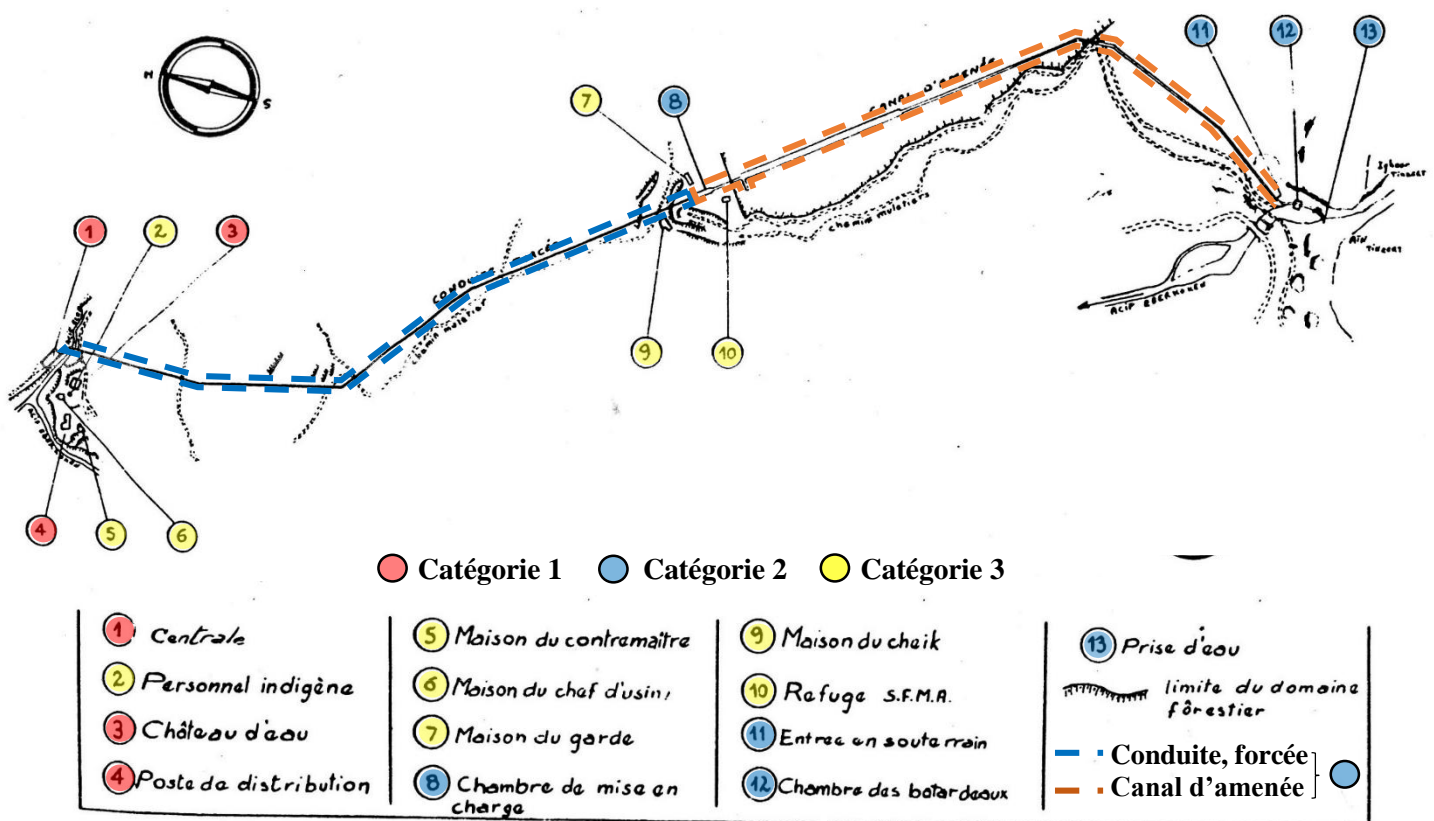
N
S

11
12
13
7
8
CANAL D'AMENÉE
Ighzer Tinzert
chemin muletier
Aït Tinzert
1
2
3
CONDUITE FORCÉE
chemin muletier
ACIF EBERKANE
9
10
4
5
6

Catégorie 1 Catégorie 2 Catégorie 3

| 1 Centrale | 5 Maison du contremaitre | 9 Maison du cheik | 13 Prise d'eau |
|---|---|---|---|
| 2 Personnel indigène | 6 Maison du chef d'usine | 10 Refuge S.F.M.A. | limite du domaine fôrestier |
| 3 Château d'eau | 7 Maison du garde | 11 Entree en souterrain | Conduite, forcée |
| 4 Poste de distribution | 8 Chambre de mise en charge | 12 Chambre des batardeaux | Canal d'amenée |